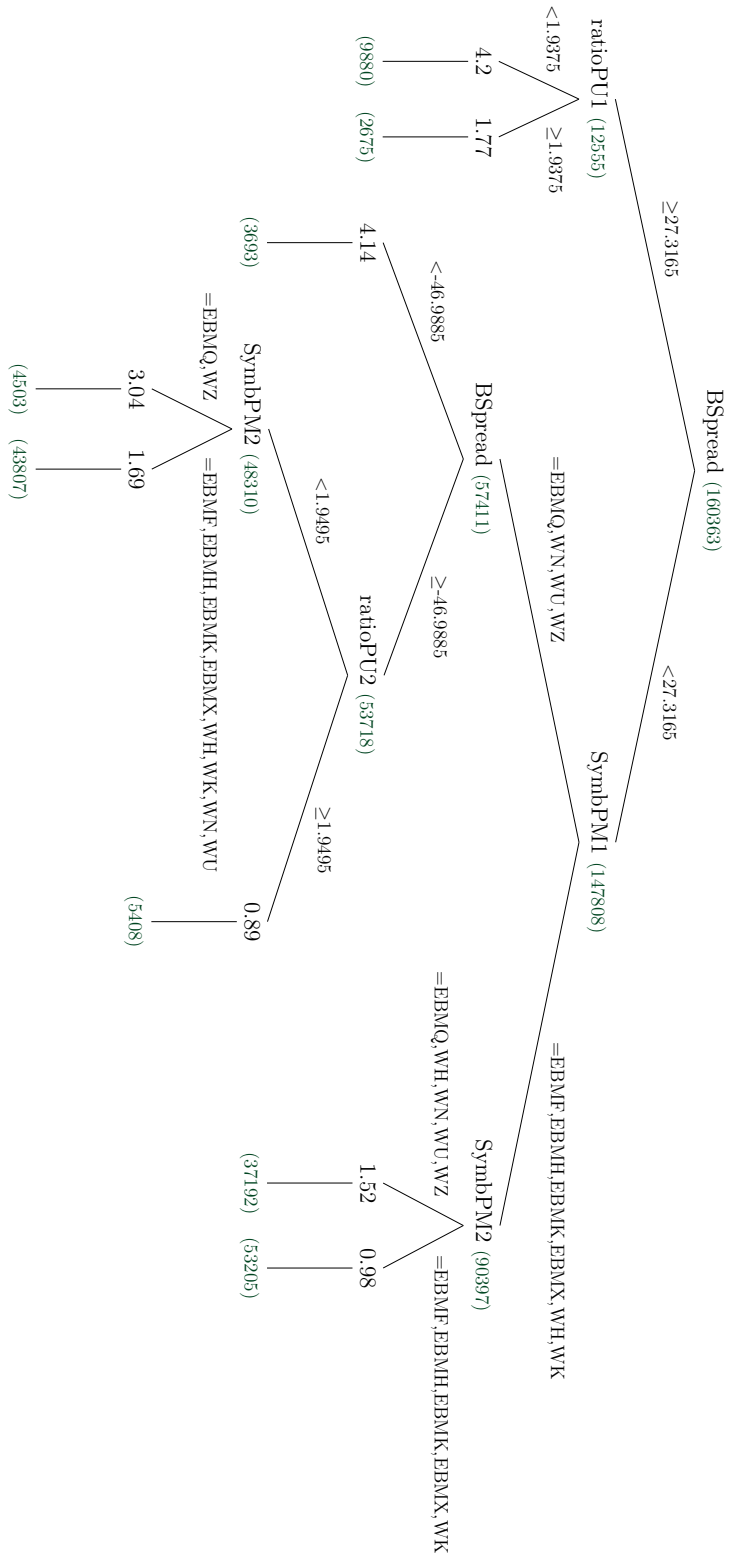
BSpread (160363)

≥27.3165

<27.3165

ratioPU1 (12555)

<1.9375

≥1.9375

4.2

1.77

(9880)

(2675)

SymbPM1 (147808)

=EBMQ,WN,WU,WZ

=EBMF,EBMH,EBMK,EBMX,WH,WK

BSpread (57411)

<-46.9885

≥-46.9885

4.14

(3693)

ratioPU2 (53718)

<1.9495

≥1.9495

SymbPM2 (48310)

=EBMQ,WZ

=EBMF,EBMH,EBMK,EBMX,WH,WK,WN,WU

3.04

1.69

(4503)

(43807)

0.89

(5408)

SymbPM2 (90397)

=EBMQ,WH,WN,WU,WZ

=EBMF,EBMH,EBMK,EBMX,WK

1.52

0.98

(37192)

(53205)